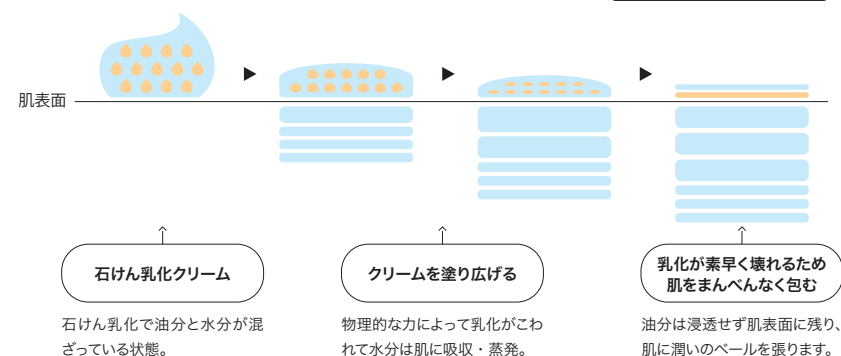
肌表面

石けん乳化クリーム

石けん乳化で油分と水分が混ざっている状態。

クリームを塗り広げる

物理的な力によって乳化がこわれて水分は肌に吸収・蒸発。

乳化が素早く壊れるため肌をまんべんなく包む

油分は浸透せず肌表面に残り、肌に潤いのベールを張ります。